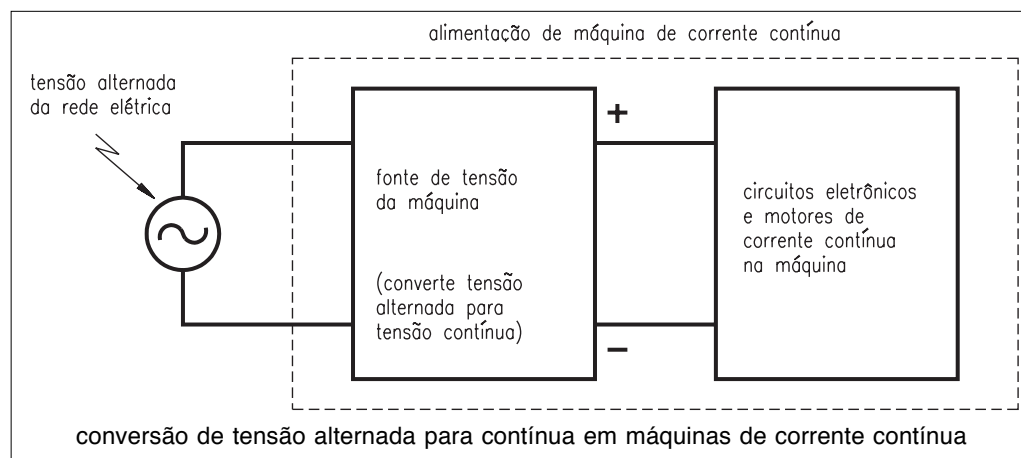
alimentação de máquina de corrente contínua

tensão alternada da rede elétrica

fonte de tensão da máquina

(converte tensão alternada para tensão contínua)

+

−

circuitos eletrônicos e motores de corrente contínua na máquina

conversão de tensão alternada para contínua em máquinas de corrente contínua